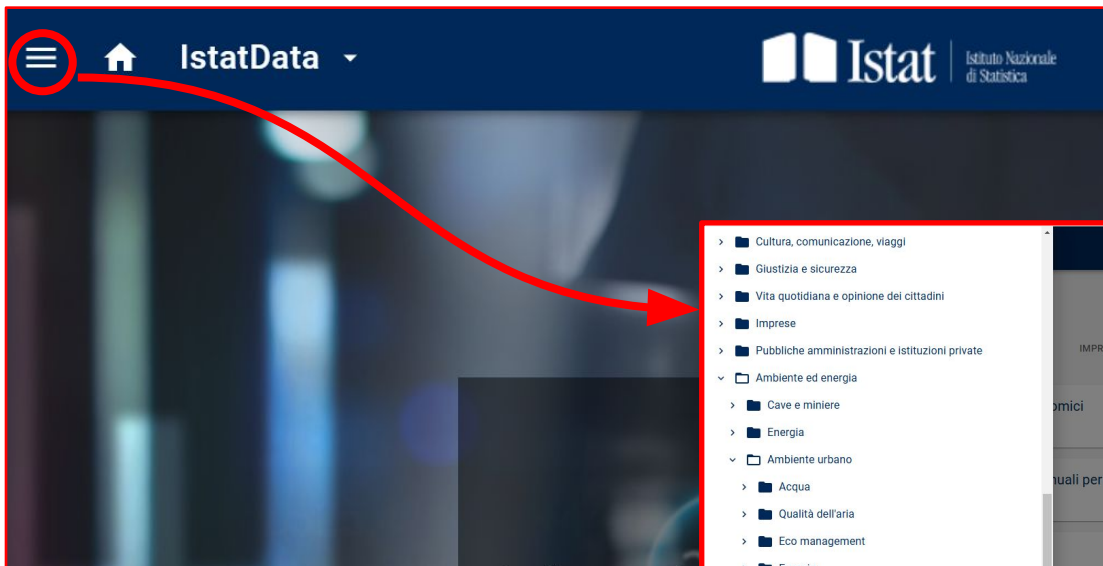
IstatData

Istat | Istituto Nazionale di Statistica

Cultura, comunicazione, viaggi
Giustizia e sicurezza
Vita quotidiana e opinione dei cittadini
Imprese
Pubbliche amministrazioni e istituzioni private
Ambiente ed energia
Cave e miniere
Energia
Ambiente urbano
Acqua
Qualità dell'aria
Eco management
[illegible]

IMPR
omici
nuali per